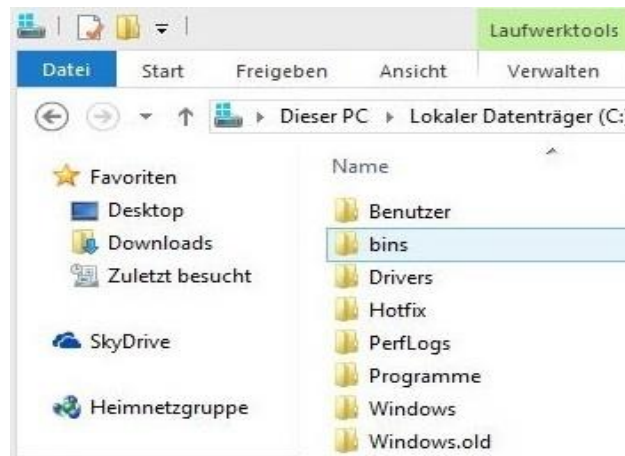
Laufwerktools

Datei Start Freigeben Ansicht Verwalten

Dieser PC ▸ Lokaler Datenträger (C:

Favoriten
Desktop
Downloads
Zuletzt besucht

SkyDrive

Heimnetzgruppe

Name
Benutzer
bins
Drivers
Hotfix
PerfLogs
Programme
Windows
Windows.old